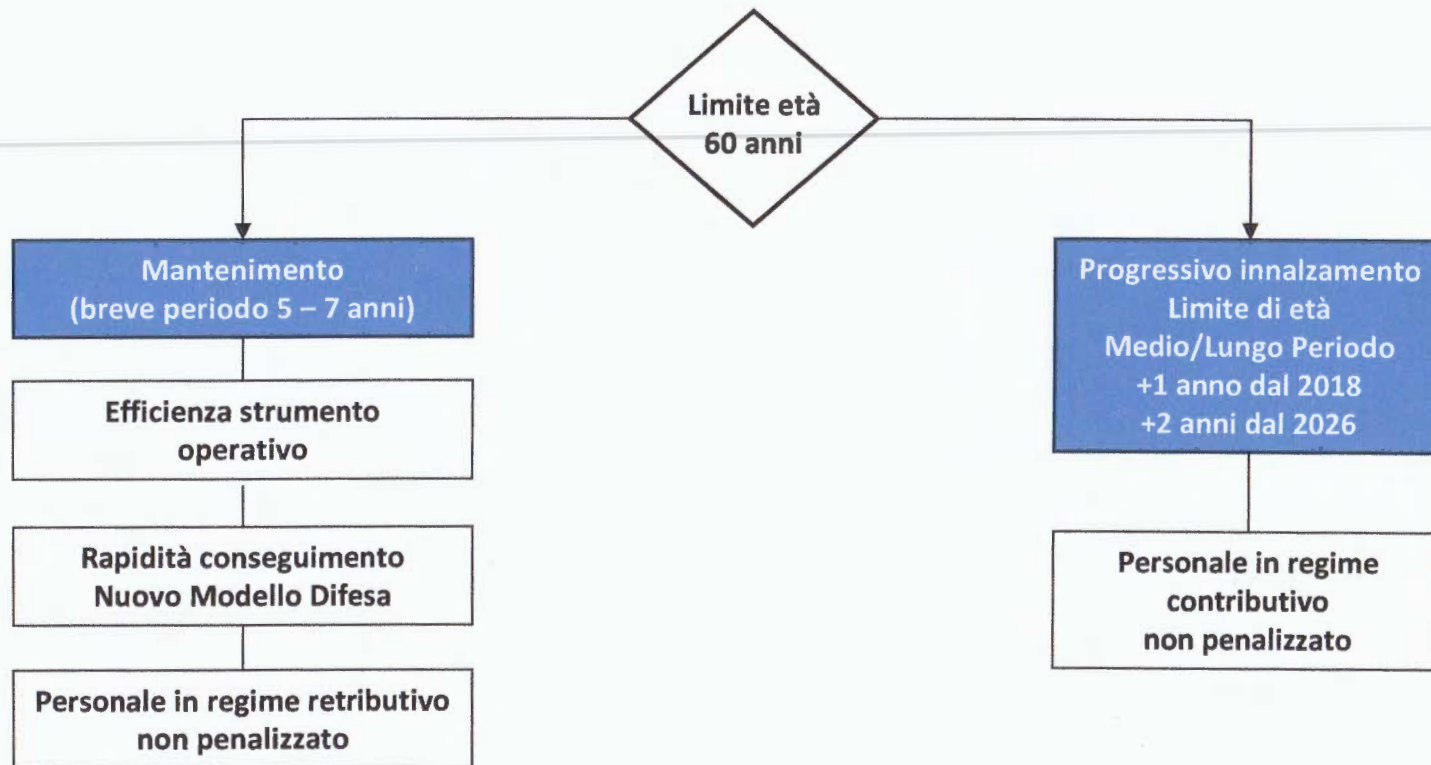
Limite età
60 anni

Mantenimento
(breve periodo 5 – 7 anni)

Efficienza strumento operativo

Rapidità conseguimento
Nuovo Modello Difesa

Personale in regime retributivo non penalizzato

Progressivo innalzamento
Limite di età
Medio/Lungo Periodo
+1 anno dal 2018
+2 anni dal 2026

Personale in regime contributivo
non penalizzato